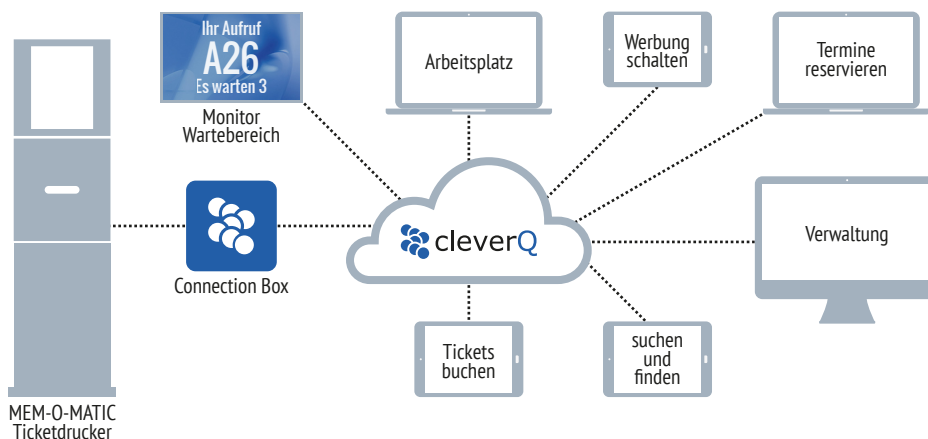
Ihr Aufruf
A26
Es warten 3

Monitor
Wartebereich

Arbeitsplatz

Werbung schalten

Termine reservieren

Connection Box

cleverQ

Verwaltung

Tickets buchen

suchen und finden

MEM-O-MATIC
Ticketdrucker